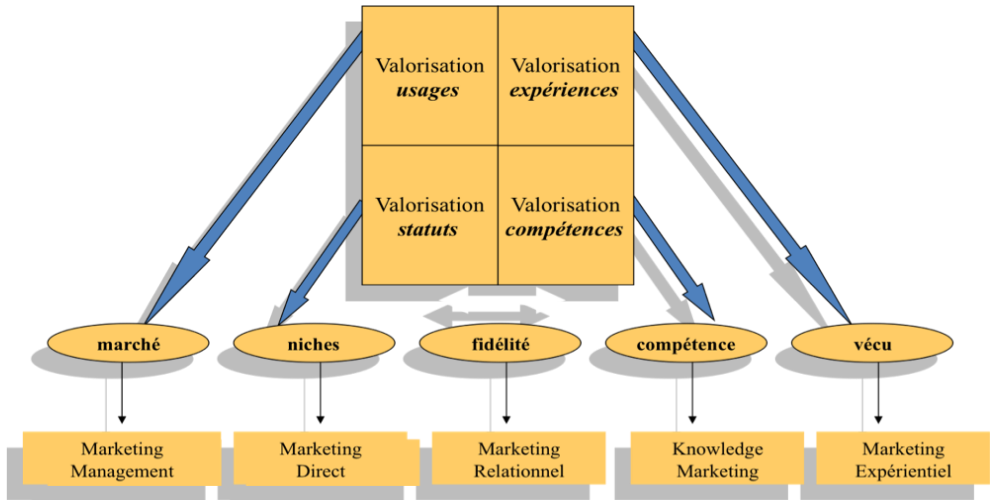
Valorisation *usages*

Valorisation *expériences*

Valorisation *statuts*

Valorisation *compétences*

marché

niches

fidélité

compétence

vécu

Marketing Management

Marketing Direct

Marketing Relationnel

Knowledge Marketing

Marketing Expérientiel